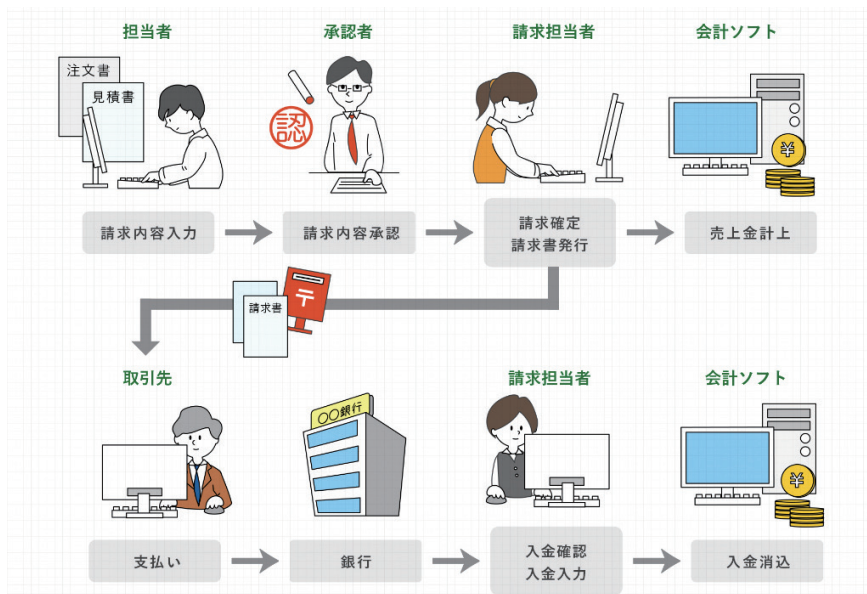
担当者

注文書

見積書

承認者

認

請求担当者

会計ソフト

¥

請求内容入力

請求内容承認

請求確定
請求書発行

売上金計上

請求書

〒

取引先

〇〇銀行

請求担当者

会計ソフト

¥

支払い

銀行

入金確認
入金入力

入金消込